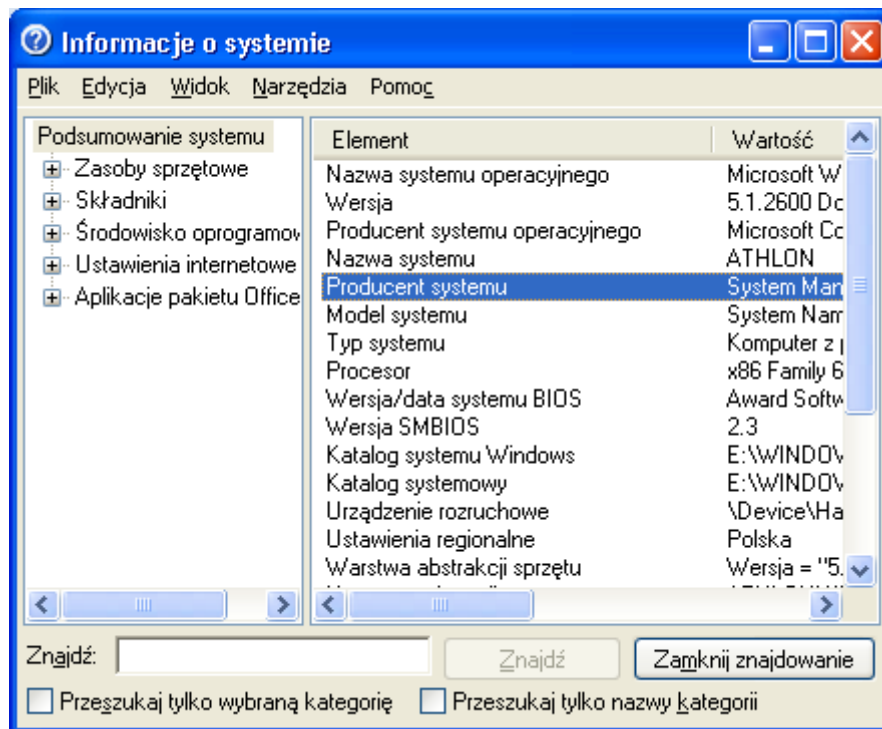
Informacje o systemie

Plik Edycja Widok Narzędzia Pomoc

Podsumowanie systemu
Zasoby sprzętowe
Składniki
Środowisko oprogramow
Ustawienia internetowe
Aplikacje pakietu Office

| Element | Wartość |
|---|---|
| Nazwa systemu operacyjnego | Microsoft W |
| Wersja | 5.1.2600 Dc |
| Producent systemu operacyjnego | Microsoft Cc |
| Nazwa systemu | ATHLON |
| Producent systemu | System Man |
| Model systemu | System Nam |
| Typ systemu | Komputer z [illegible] |
| Procesor | x86 Family 6 |
| Wersja/data systemu BIOS | Award Softw |
| Wersja SMBIOS | 2.3 |
| Katalog systemu Windows | E:\WINDOV |
| Katalog systemowy | E:\WINDOV |
| Urządzenie rozruchowe | \Device\Ha |
| Ustawienia regionalne | Polska |
| Warstwa abstrakcji sprzętu | Wersja = "5. |

Znajdź: Znajdź Zamknij znajdowanie

Przeszukaj tylko wybraną kategorię Przeszukaj tylko nazwy kategorii